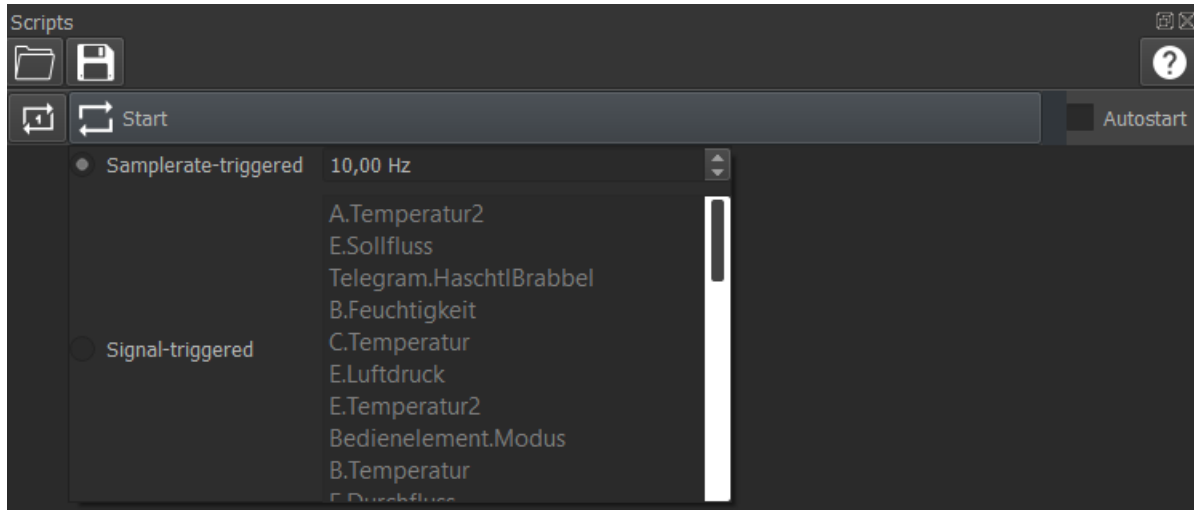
Scripts

Start

Autostart

Samplerate-triggered

10,00 Hz

Signal-triggered

A.Temperatur2
E.Sollfluss
Telegram.HaschtlBrabbel
B.Feuchtigkeit
C.Temperatur
E.Luftdruck
E.Temperatur2
Bedienelement.Modus
B.Temperatur
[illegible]